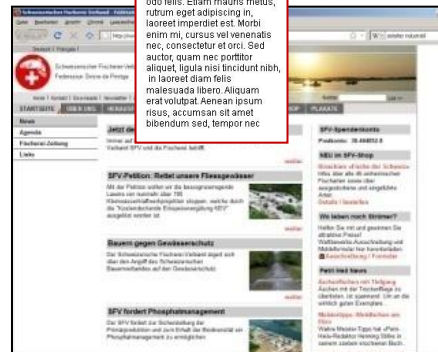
odio felis. Etiam mauris metus, rutrum eget adipiscing in, laoreet imperdiet est. Morbi enim mi, cursus vel venenatis nec, consectetur et orci. Sed auctor, quam nec porttitor aliquet, ligula nisi tincidunt nibh, in laoreet diam felis malesuada libero. Aliquam erat volutpat. Aenean ipsum risus, accumsan sit amet bibendum sed, tempor nec

Schweizerischer Fischerei-Verband
Federazione Svizzera di Pesca

STARTSEITE
ÜBER UNS
PLAKATE

News
Agenda
Fischerei-Zeitung
Links

Jetzt de

SFV-Petition: Rettet unsere Fliessgewässer

Bauern gegen Gewässerschutz

SFV fordert Phosphatmanagement

SFV-Spendenkonto
Postkonto: 30-494812-8

NEU im SFV-Shop

Wo laben noch Strömer?

Petri Heil News